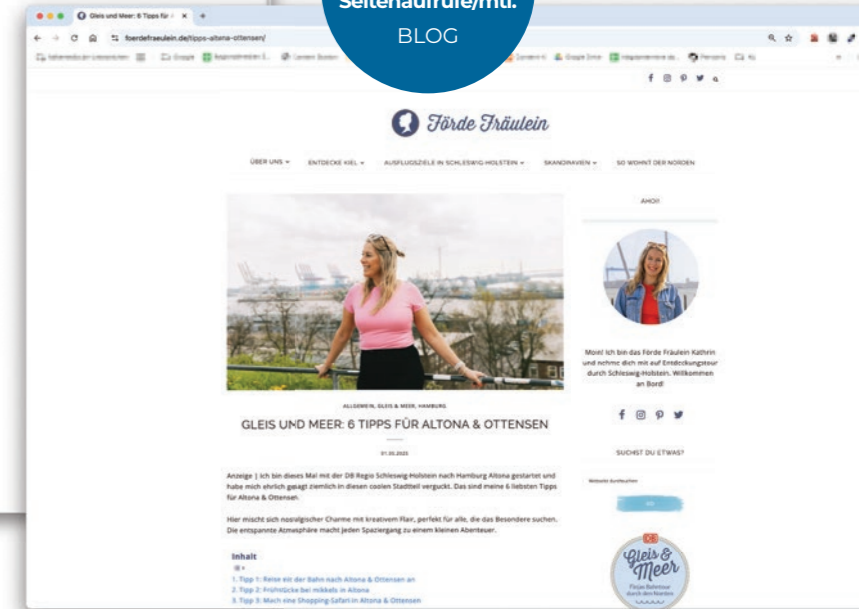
Seitenaufrufe/mtl.
BLOG

Gleis und Meer: 6 Tipps für ×

foerdefraeulein.de/tipps-altona-ottensen/

Förde Fräulein

ÜBER UNS ▾ ENTDECKE KIEL ▾ AUSFLUGSZIELE IN SCHLESWIG-HOLSTEIN ▾ SKANDINAVIEN ▾ SO WOHNT DER NORDEN

AHOI!

Moin! Ich bin das Förde Fräulein Kathrin und nehme dich mit auf Entdeckungstour durch Schleswig-Holstein. Willkommen an Bord!

ALLGEMEIN, GLEIS & MEER, HAMBURG

GLEIS UND MEER: 6 TIPPS FÜR ALTONA & OTTENSEN

01.05.2025

Anzeige | Ich bin dieses Mal mit der DB Regio Schleswig-Holstein nach Hamburg Altona gestartet und habe mich ehrlich gesagt ziemlich in diesen coolen Stadtteil verguckt. Das sind meine 6 liebsten Tipps für Altona & Ottensen.

Hier mischt sich nostalgischer Charme mit kreativem Flair, perfekt für alle, die das Besondere suchen. Die entspannte Atmosphäre macht jeden Spaziergang zu einem kleinen Abenteuer.

Inhalt

1. Tipp 1: Reise mit der Bahn nach Altona & Ottensen an
2. Tipp 2: Frühstücke bei mikkels in Altona
3. Tipp 3: Mach eine Shopping-Safari in Altona & Ottensen

SUCHST DU ETWAS?

Gleis & Meer
Förde Fräulein durch den Norden